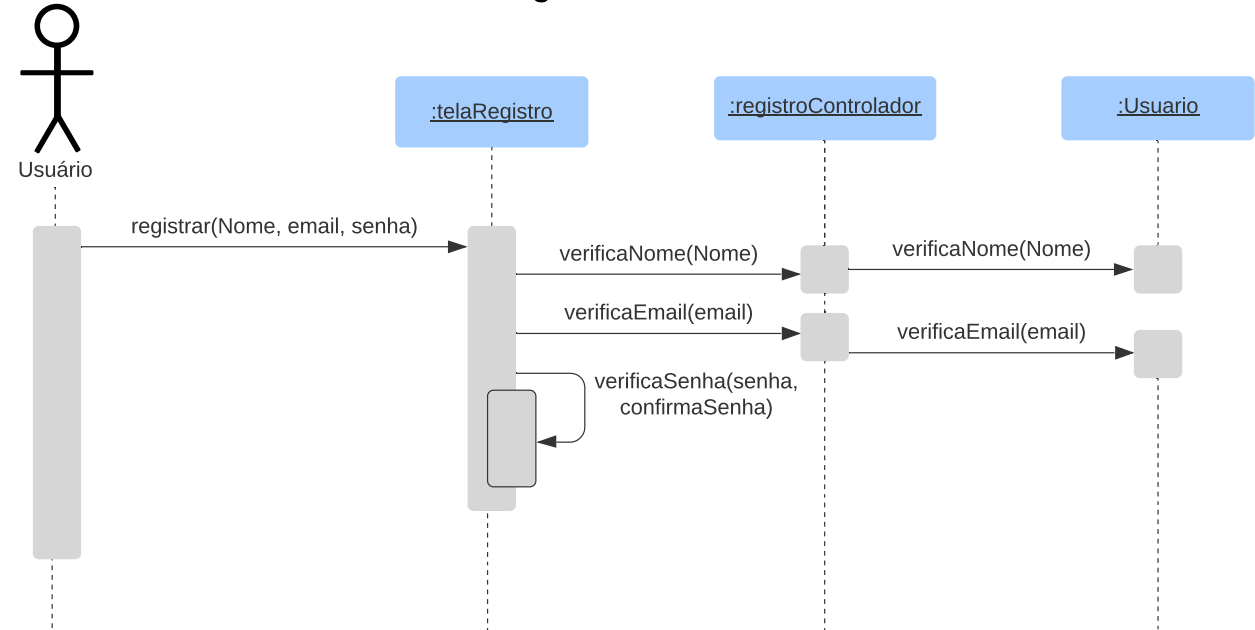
Usuário

:telaRegistro

:registroControlador

:Usuario

registrar(Nome, email, senha)

verificaNome(Nome)

verificaNome(Nome)

verificaEmail(email)

verificaEmail(email)

verificaSenha(senha, confirmaSenha)